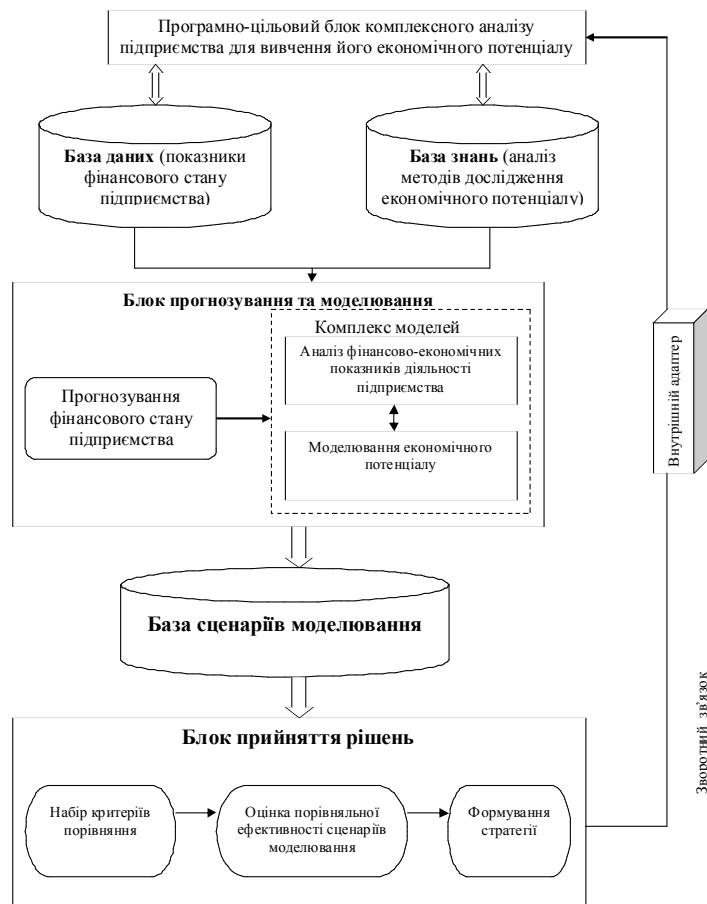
Програмно-цільовий блок комплексного аналізу підприємства для вивчення його економічного потенціалу

**База даних** (показники фінансового стану підприємства)

**База знань** (аналіз методів дослідження економічного потенціалу)

**Блок прогнозування та моделювання**

Комплекс моделей

Аналіз фінансово-економічних показників діяльності підприємства

Прогнозування фінансового стану підприємства

Моделювання економічного потенціалу

Внутрішній адаптер

**База сценаріїв моделювання**

**Блок прийняття рішень**

Набір критеріїв порівняння

Оцінка порівняльної ефективності сценаріїв моделювання

Формування стратегії

Зворотний зв'язок